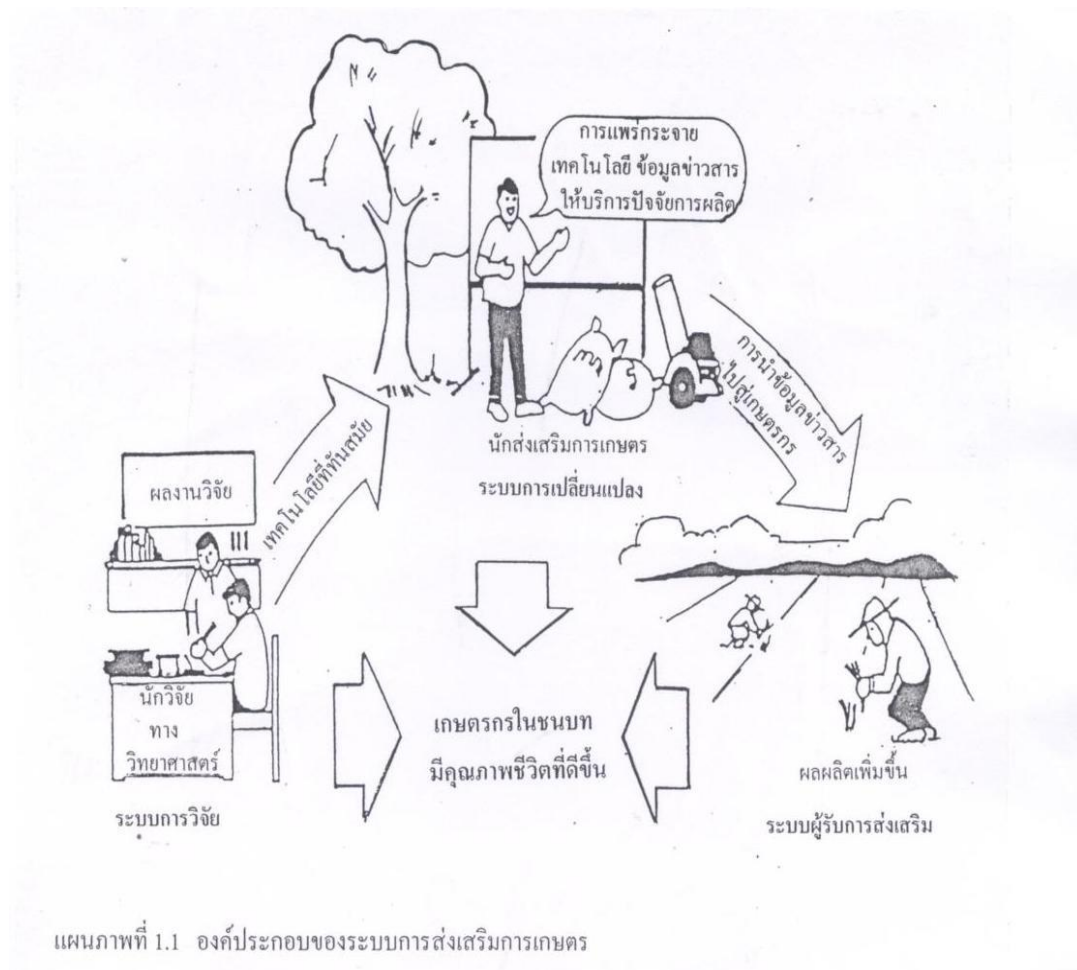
การแพร่กระจาย เทคโนโลยี ข้อมูลข่าวสาร ให้บริการปัจจัยการผลิต

การนำข้อมูลข่าวสารไปสู่เกษตรกร

นักส่งเสริมการเกษตร

ระบบการเปลี่ยนแปลง

เทคโนโลยีที่ทันสมัย

ผลงานวิจัย

นักวิจัย ทาง วิทยาศาสตร์

ระบบการวิจัย

เกษตรกรในชนบท มีคุณภาพชีวิตที่ดีขึ้น

ผลผลิตเพิ่มขึ้น

ระบบผู้รับการส่งเสริม

แผนภาพที่ 1.1 องค์ประกอบของระบบการส่งเสริมการเกษตร